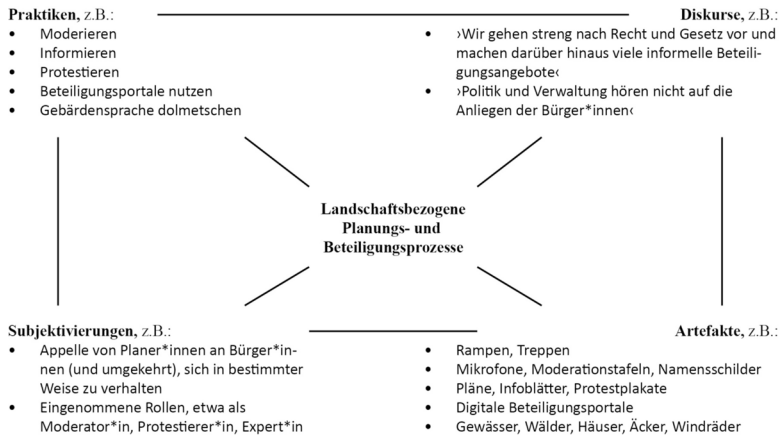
**Praktiken**, z.B.:
- Moderieren
- Informieren
- Protestieren
- Beteiligungsportale nutzen
- Gebärdensprache dolmetschen

**Diskurse**, z.B.:
- ›Wir gehen streng nach Recht und Gesetz vor und machen darüber hinaus viele informelle Beteiligungsangebote‹
- ›Politik und Verwaltung hören nicht auf die Anliegen der Bürger*innen‹

**Landschaftsbezogene Planungs- und Beteiligungsprozesse**

**Subjektivierungen**, z.B.:
- Appelle von Planer*innen an Bürger*innen (und umgekehrt), sich in bestimmter Weise zu verhalten
- Eingenommene Rollen, etwa als Moderator*in, Protestierer*in, Expert*in

**Artefakte**, z.B.:
- Rampen, Treppen
- Mikrofone, Moderationstafeln, Namensschilder
- Pläne, Infoblätter, Protestplakate
- Digitale Beteiligungsportale
- Gewässer, Wälder, Häuser, Äcker, Windräder